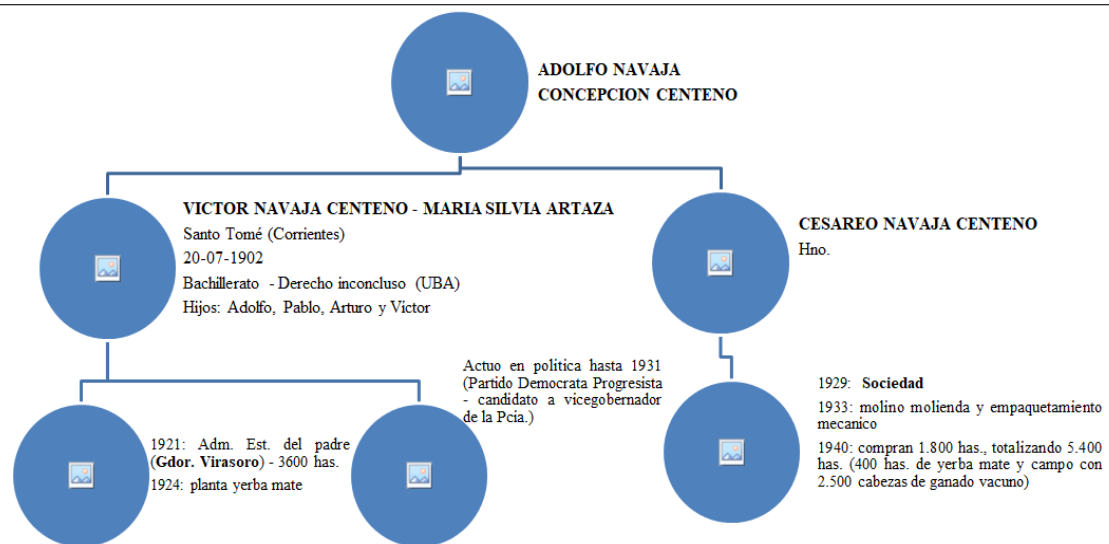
ADOLFO NAVAJA
CONCEPCION CENTENO

VICTOR NAVAJA CENTENO - MARIA SILVIA ARTAZA
Santo Tomé (Corrientes)
20-07-1902
Bachillerato - Derecho inconcluso (UBA)
Hijos: Adolfo, Pablo, Arturo y Victor

CESAREO NAVAJA CENTENO
Hno.

Actuo en politica hasta 1931 (Partido Democrata Progresista - candidato a vicegobernador de la Pcia.)

1921: Adm. Est. del padre (Gdor. Virasoro) - 3600 has.
1924: planta yerba mate

1929: Sociedad
1933: molino molienda y empaquetamiento mecanico
1940: compran 1.800 has., totalizando 5.400 has. (400 has. de yerba mate y campo con 2.500 cabezas de ganado vacuno)